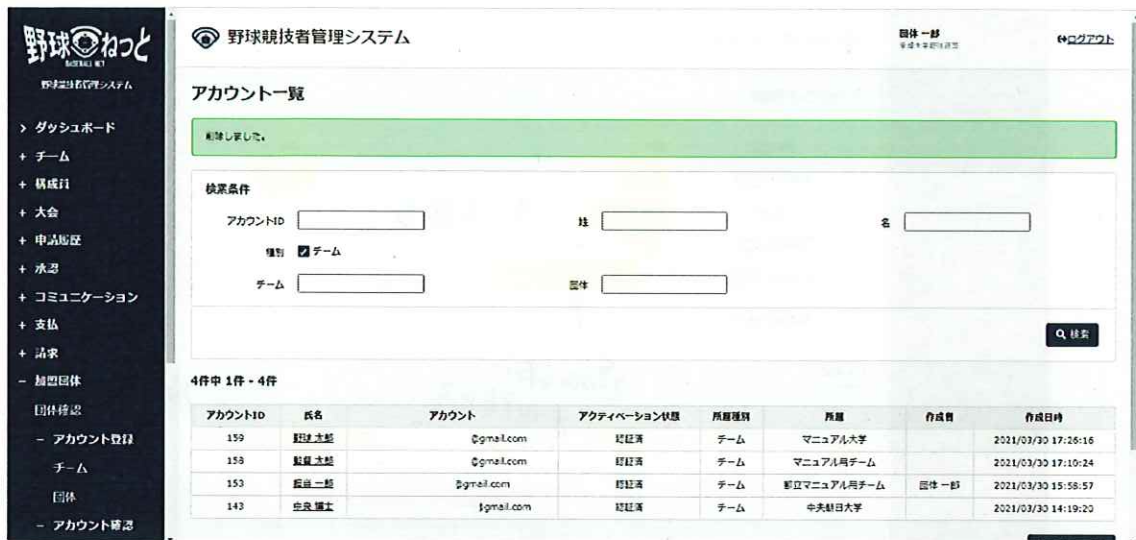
野球ねっと
BASEBALL NET
野球競技者管理システム

› ダッシュボード
+ チーム
+ 構成員
+ 大会
+ 申請履歴
+ 承認
+ コミュニケーション
+ 支払
+ 請求
− 加盟団体
団体確認
− アカウント登録
チーム
団体
− アカウント確認

野球競技者管理システム

団体 一郎
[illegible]

ログアウト

アカウント一覧

削除しました。

検索条件

アカウントID
姓
名
種別 チーム
チーム
団体

検索

4件中 1件 - 4件

| アカウントID | 氏名 | アカウント | アクティベーション状態 | 所属種別 | 所属 | 作成者 | 作成日時 |
|---|---|---|---|---|---|---|---|
| 159 | 野球 太郎 | @gmail.com | 認証済 | チーム | マニュアル大学 | | 2021/03/30 17:26:16 |
| 158 | 野球 太郎 | @gmail.com | 認証済 | チーム | マニュアル用チーム | | 2021/03/30 17:10:24 |
| 153 | 野球 一郎 | @gmail.com | 認証済 | チーム | 都立マニュアル用チーム | 団体 一郎 | 2021/03/30 15:58:57 |
| 143 | 中央 博士 | @gmail.com | 認証済 | チーム | 中央朝日大学 | | 2021/03/30 14:19:20 |